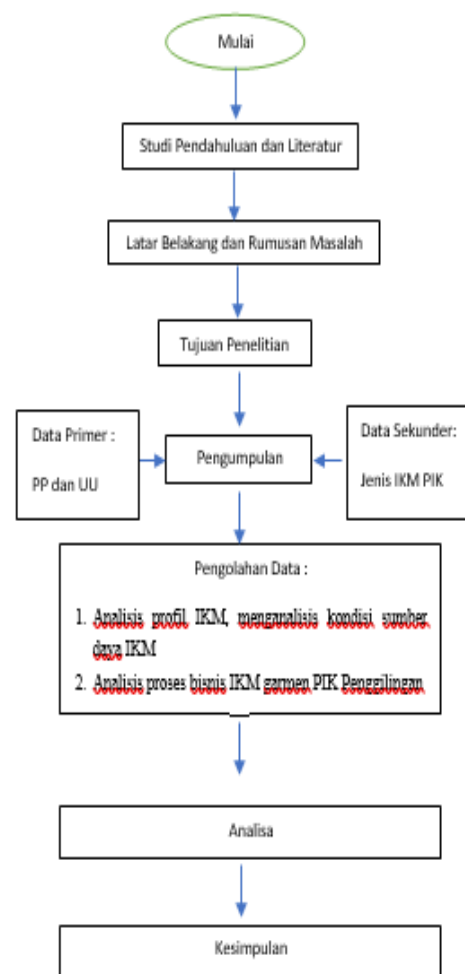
Mulai

Studi Pendahuluan dan Literatur

Latar Belakang dan Rumusan Masalah

Tujuan Penelitian

Data Primer :

PP dan UU

Pengumpulan

Data Sekunder:

Jenis IKM PIK

Pengolahan Data :

1. Analisis profil IKM, menganalisis kondisi sumber daya IKM
2. Analisis proses bisnis IKM garmen PIK Penggilingan

Analisa

Kesimpulan